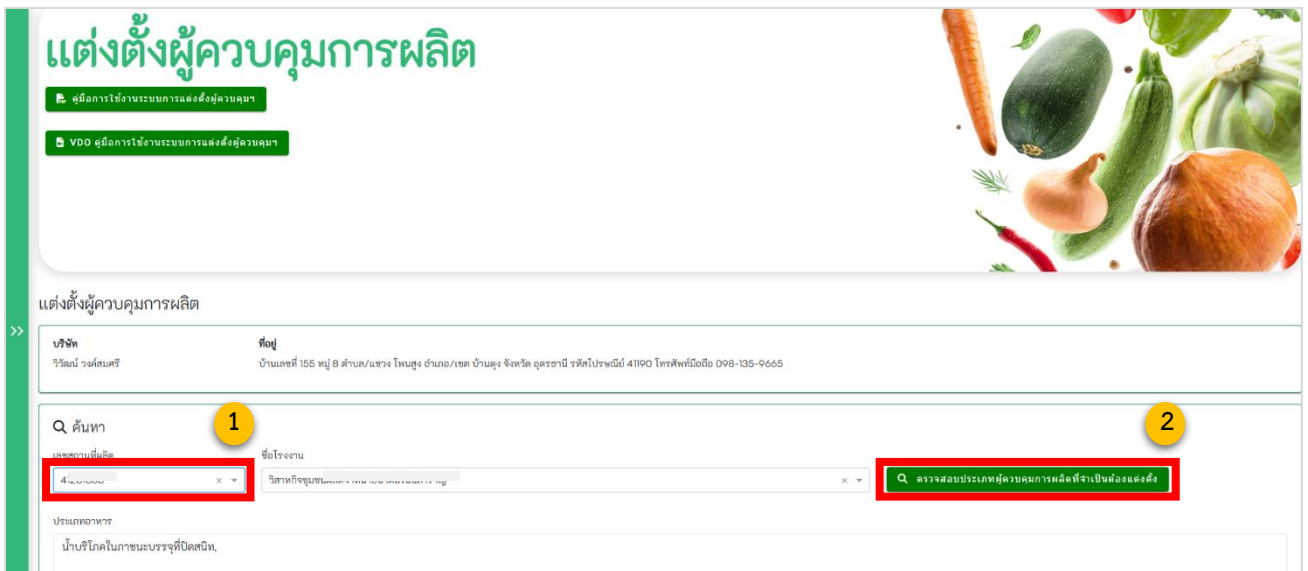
แต่งตั้งผู้ควบคุมการผลิต

คู่มือการใช้งานระบบการแต่งตั้งผู้ควบคุมฯ

VDO คู่มือการใช้งานระบบการแต่งตั้งผู้ควบคุมฯ

แต่งตั้งผู้ควบคุมการผลิต

| บริษัท | ที่อยู่ |
|---|---|
| วิวัฒน์ วงศ์สมศรี | บ้านเลขที่ 155 หมู่ 8 ตำบล/แขวง โพนสูง อำเภอ/เขต บ้านดุง จังหวัด อุดรธานี รหัสไปรษณีย์ 41190 โทรศัพท์มือถือ 098-135-9665 |

ค้นหา

1

เลขสถานที่ผลิต
41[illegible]

ชื่อโรงงาน
วิสาหกิจชุมชน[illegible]

2

ตรวจสอบประเภทผู้ควบคุมการผลิตที่จำเป็นต้องแต่งตั้ง

ประเภทอาหาร
น้ำบริโภคในภาชนะบรรจุที่ปิดสนิท,